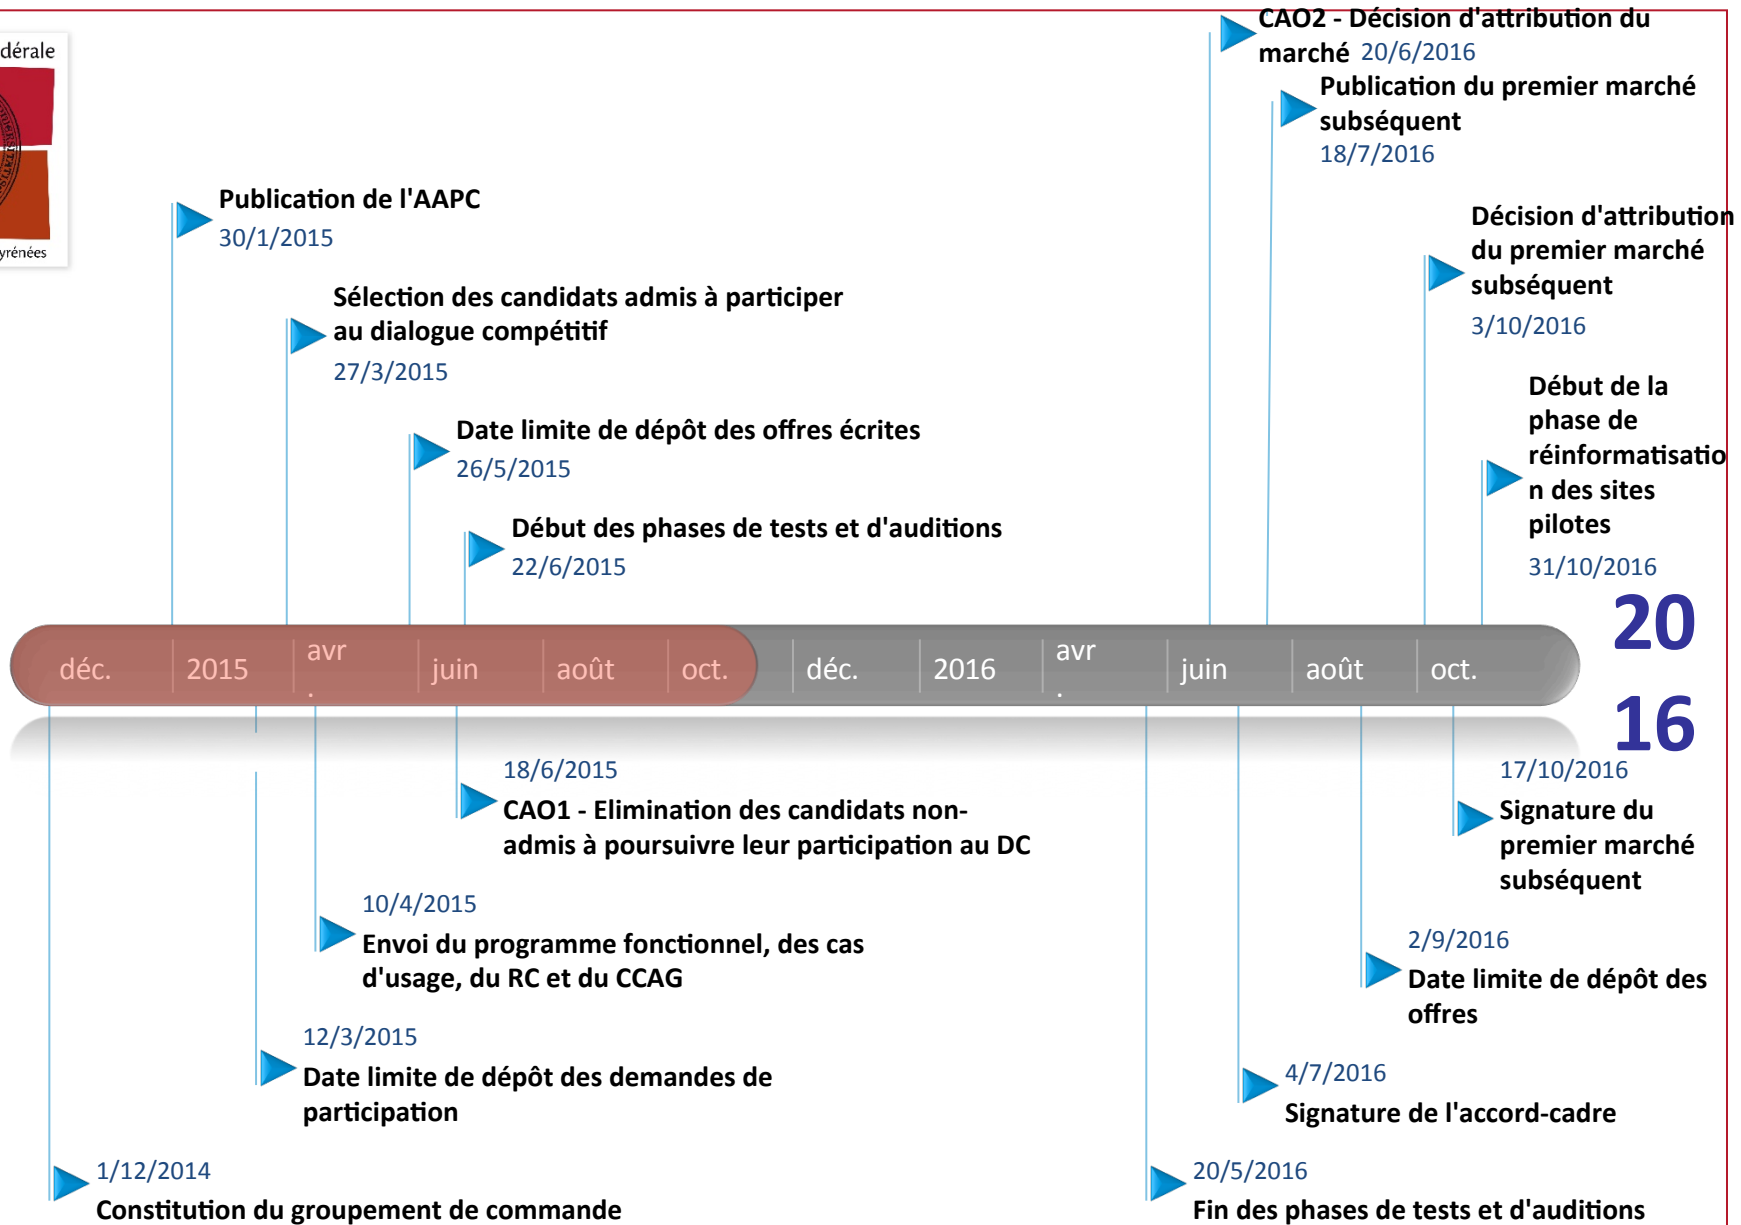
dérale

yrénées

CAO2 - Décision d'attribution du marché 20/6/2016

Publication du premier marché subséquent
18/7/2016

Publication de l'AAPC
30/1/2015

Décision d'attribution du premier marché subséquent
3/10/2016

Sélection des candidats admis à participer au dialogue compétitif
27/3/2015

Début de la phase de réinformatisation des sites pilotes
31/10/2016

Date limite de dépôt des offres écrites
26/5/2015

Début des phases de tests et d'auditions
22/6/2015

20

déc. 2015 avr. juin août oct. déc. 2016 avr. juin août oct.

16

17/10/2016
Signature du premier marché subséquent

18/6/2015
CAO1 - Elimination des candidats non-admis à poursuivre leur participation au DC

10/4/2015
Envoi du programme fonctionnel, des cas d'usage, du RC et du CCAG

2/9/2016
Date limite de dépôt des offres

12/3/2015
Date limite de dépôt des demandes de participation

4/7/2016
Signature de l'accord-cadre

1/12/2014
Constitution du groupement de commande

20/5/2016
Fin des phases de tests et d'auditions